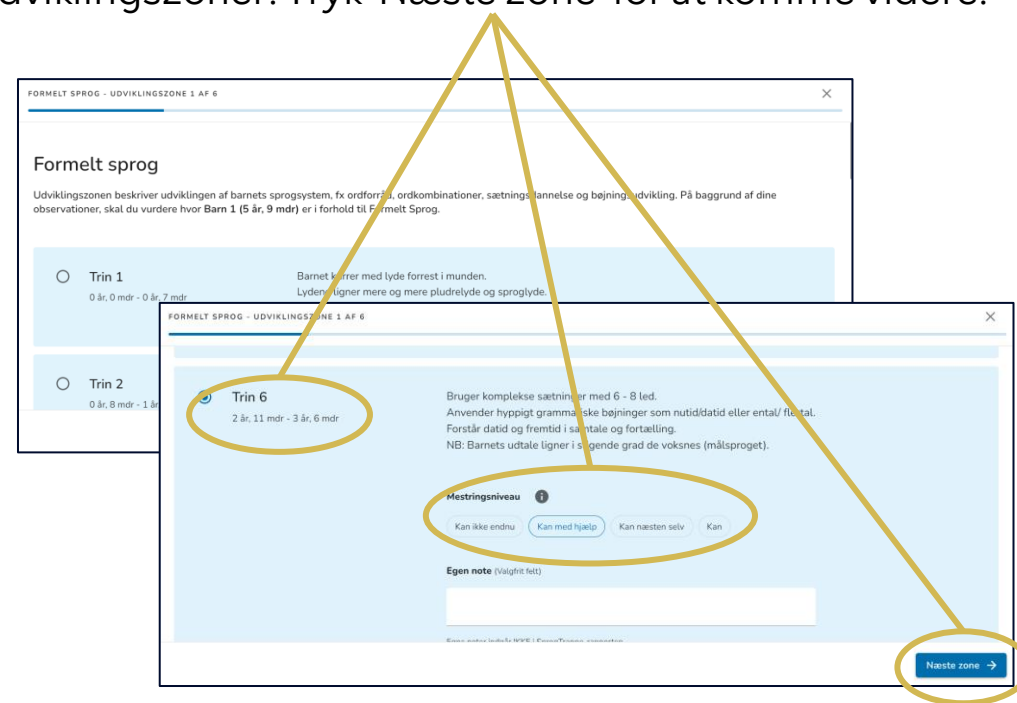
dviklingszoner. Tryk "Næste zone" for at komme videre.

FORMELT SPROG - UDVIKLINGSZONE 1 AF 6

×

Formelt sprog

Udviklingszonen beskriver udviklingen af barnets sprogsystem, fx ordforråd, ordkombinationer, sætningsdannelse og bøjningsudvikling. På baggrund af dine observationer, skal du vurdere hvor Barn 1 (5 år, 9 mdr) er i forhold til Formelt Sprog.

Trin 1
0 år, 0 mdr - 0 år, 7 mdr

Barnet kurrer med lyde forrest i munden.
Lyden ligner mere og mere pludrelyde og sproglyde.

Trin 2
0 år, 8 mdr - 1 år

FORMELT SPROG - UDVIKLINGSZONE 1 AF 6

×

Trin 6
2 år, 11 mdr - 3 år, 6 mdr

Bruger komplekse sætninger med 6 - 8 led.
Anvender hyppigt grammatiske bøjninger som nutid/datid eller ental/ flertal.
Forstår datid og fremtid i samtale og fortælling.
NB: Barnets udtale ligner i stigende grad de voksnes (målsproget).

Mestringsniveau

Kan ikke endnu
Kan med hjælp
Kan næsten selv
Kan

Egen note (Valgfrit felt)

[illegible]

Næste zone →